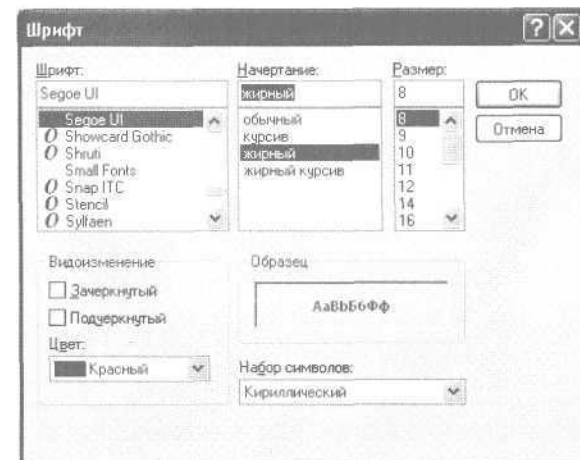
Шрифт

Шрифт:
Segoe UI
Segoe UI
Showcard Gothic
Shruti
Small Fonts
Snap ITC
Stencil
Sylfaen

Начертание:
жирный
обычный
курсив
жирный
жирный курсив

Размер:
8
8
9
10
11
12
14
16

OK
Отмена

Видоизменение
Зачеркнутый
Подчеркнутый
Цвет:
Красный

Образец
AaBbБбФф

Набор символов:
Кириллический